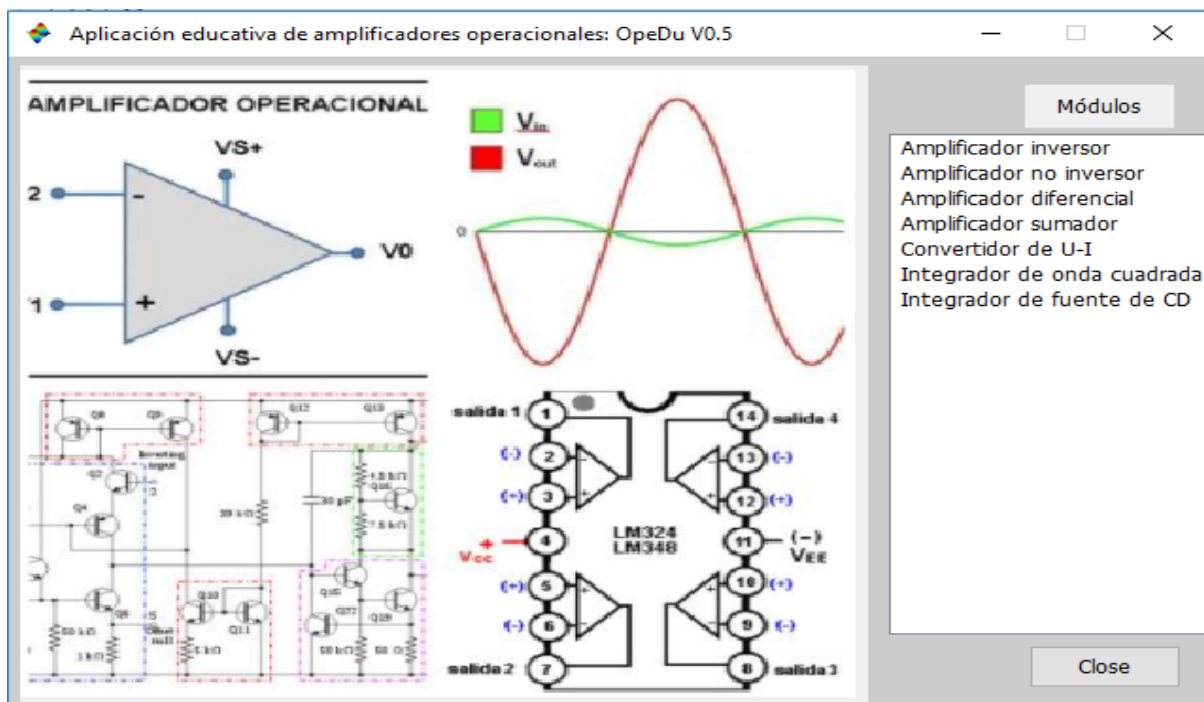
Aplicación educativa de amplificadores operacionales: OpeDu V0.5

AMPLIFICADOR OPERACIONAL

VS+

2

-

V0

1

+

VS-

$V_{in}$

$V_{out}$

0

salida 1 1

(-) 2

(+) 3

+ $V_{cc}$ 4

(+) 5

(-) 6

salida 2 7

14 salida 4

13 (-)

12 (+)

11 (-) $V_{EE}$

10 (+)

9 (-)

8 salida 3

LM324
LM348

Módulos

Amplificador inversor
Amplificador no inversor
Amplificador diferencial
Amplificador sumador
Convertidor de U-I
Integrador de onda cuadrada
Integrador de fuente de CD

Close